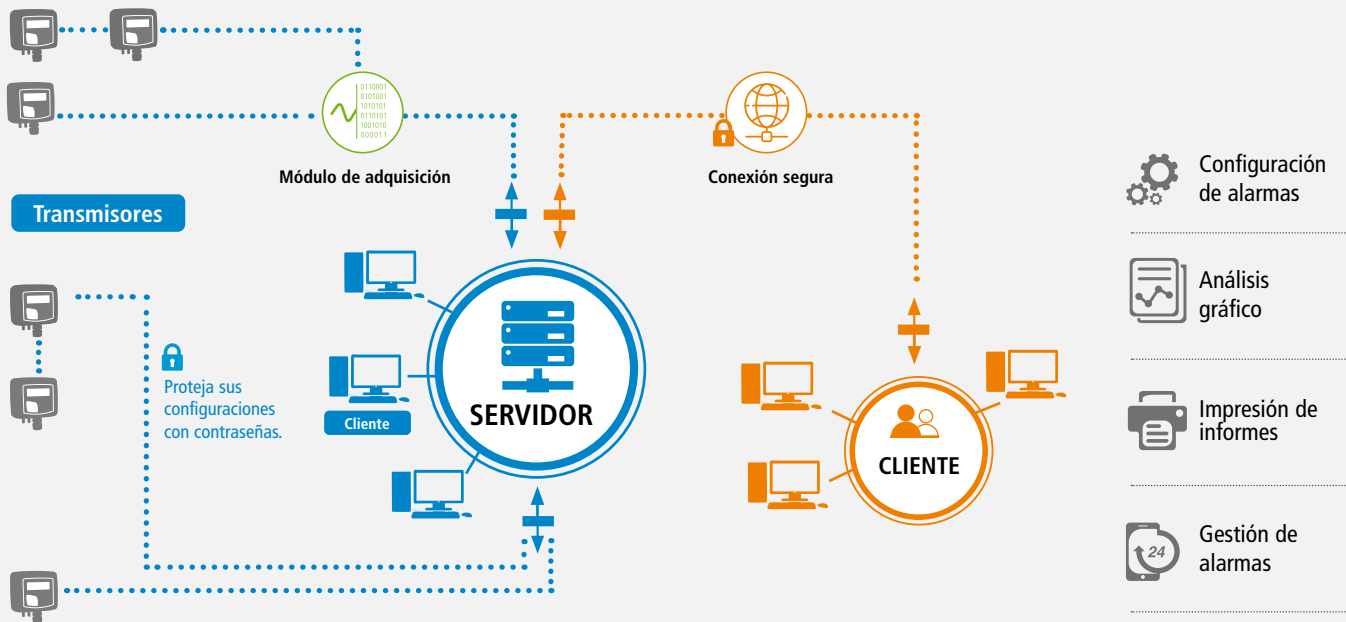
0110001
0101001
1010101
0110101
1001010
0000011

Módulo de adquisición

Conexión segura

Transmisores

Proteja sus configuraciones con contraseñas.

Cliente

SERVIDOR

CLIENTE

Configuración de alarmas

Análisis gráfico

Impresión de informes

24

Gestión de alarmas